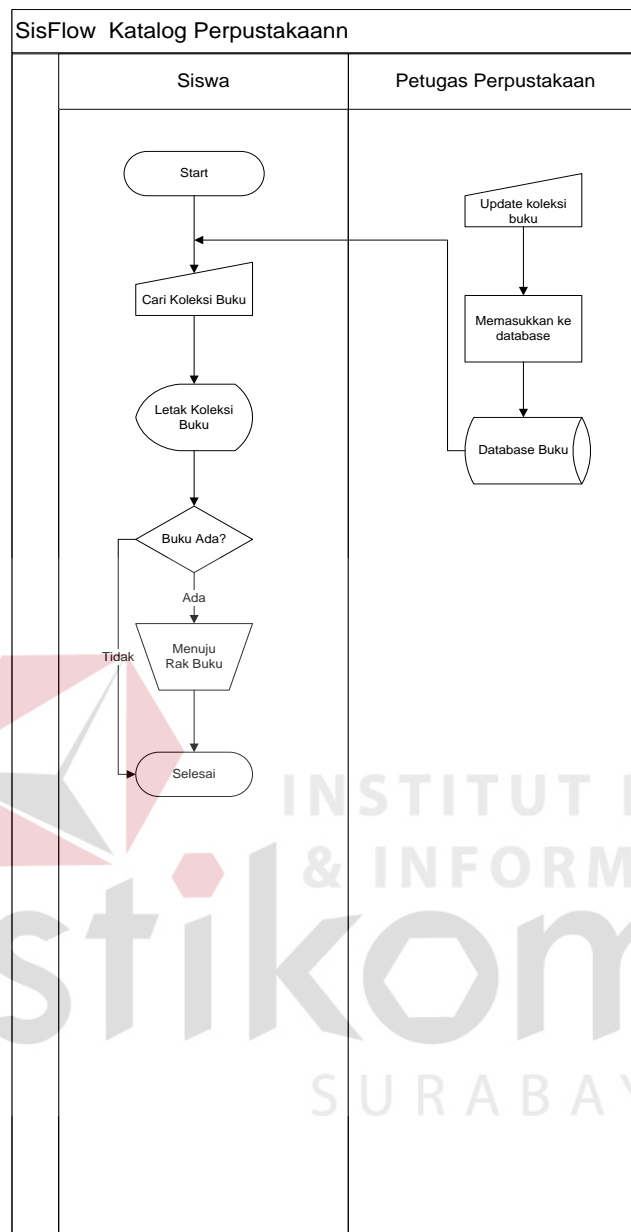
SisFlow Katalog Perpustakaann

Siswa

Petugas Perpustakaan

Start

Update koleksi buku

Cari Koleksi Buku

Memasukkan ke database

Letak Koleksi Buku

Database Buku

Buku Ada?

Ada

Tidak

Menuju Rak Buku

Selesai

INSTITUT I
& INFORM
stikom
SURABAY